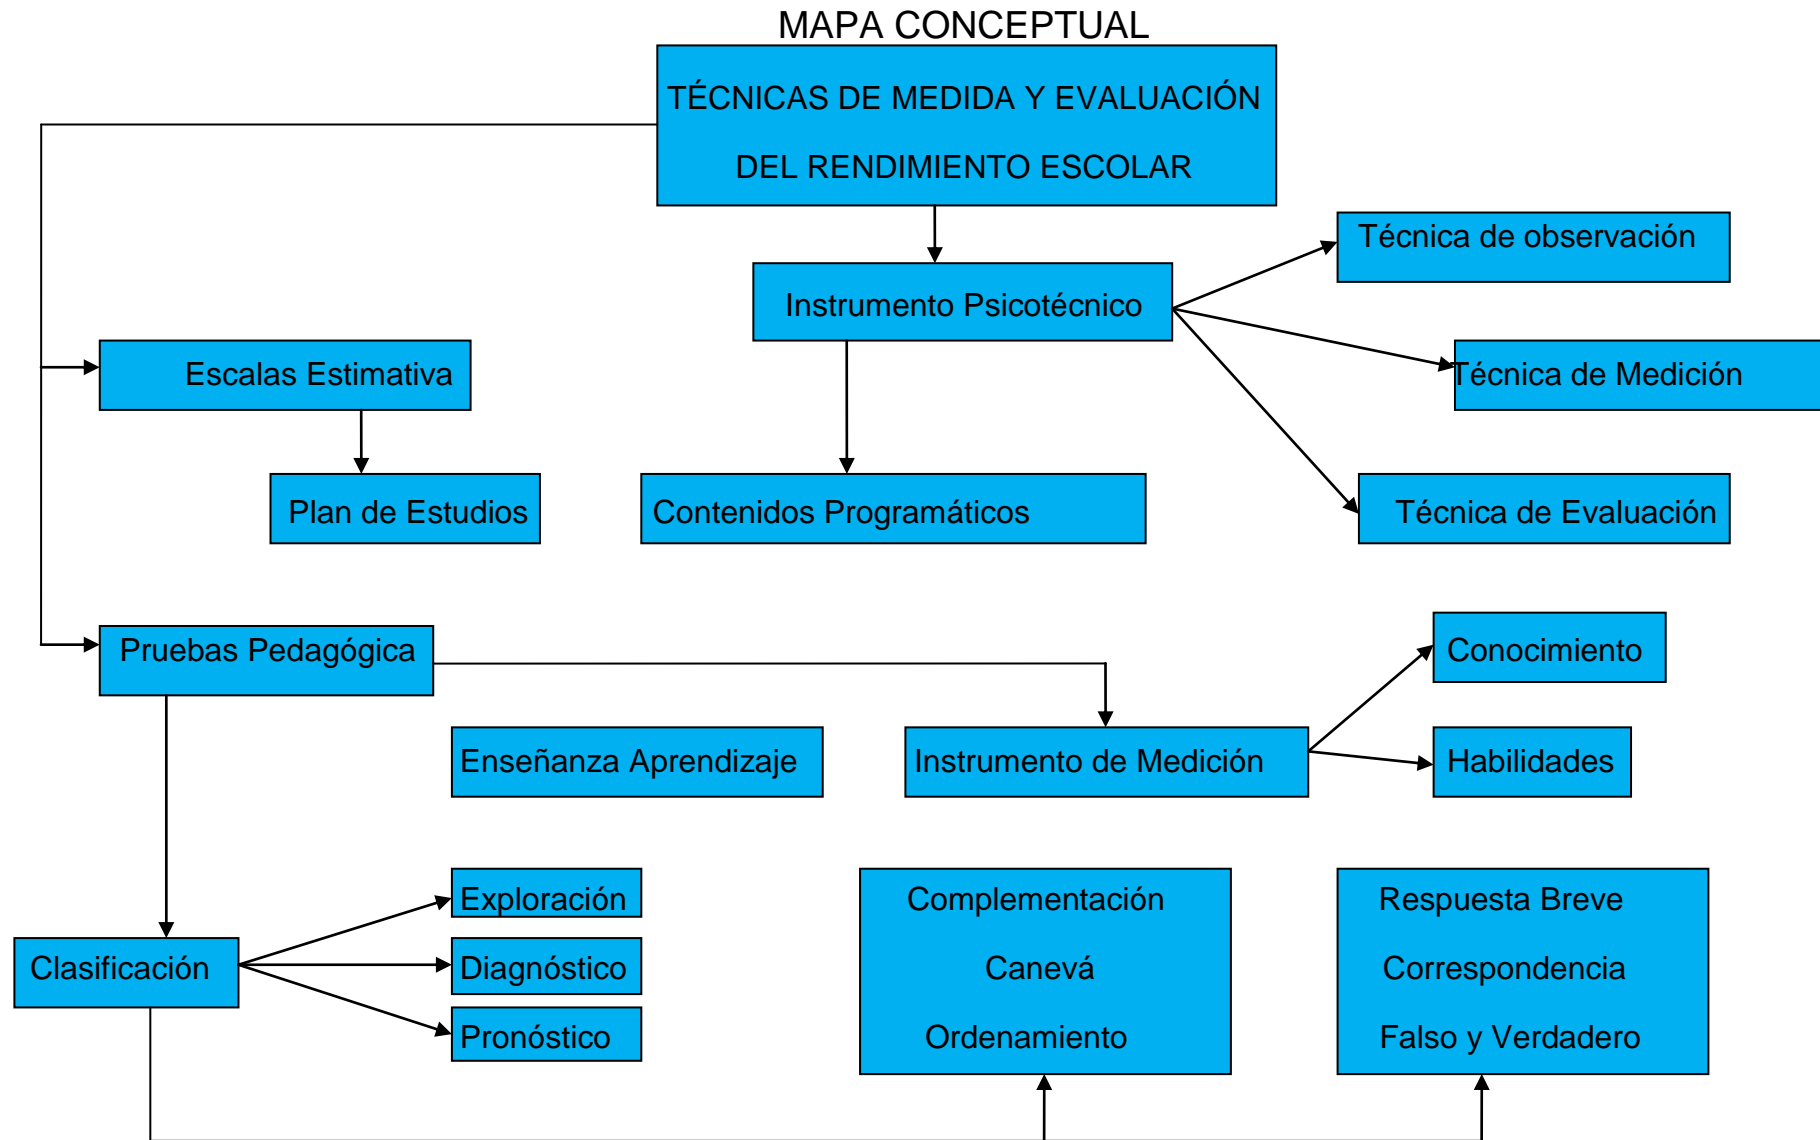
MAPA CONCEPTUAL

TÉCNICAS DE MEDIDA Y EVALUACIÓN DEL RENDIMIENTO ESCOLAR

Instrumento Psicotécnico

Técnica de observación

Técnica de Medición

Técnica de Evaluación

Escalas Estimativa

Plan de Estudios

Contenidos Programáticos

Pruebas Pedagógica

Conocimiento

Habilidades

Enseñanza Aprendizaje

Instrumento de Medición

Clasificación

Exploración

Diagnóstico

Pronóstico

Complementación
Canevá
Ordenamiento

Respuesta Breve
Correspondencia
Falso y Verdadero